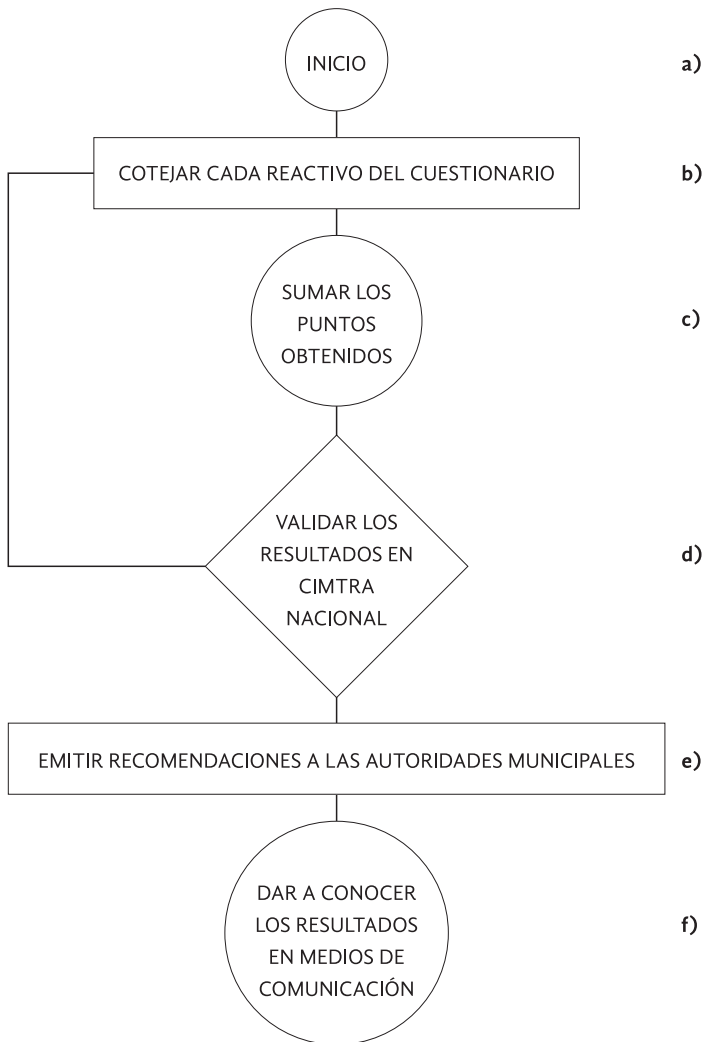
INICIO

a)

COTEJAR CADA REACTIVO DEL CUESTIONARIO

b)

SUMAR LOS PUNTOS OBTENIDOS

c)

VALIDAR LOS RESULTADOS EN CIMTRA NACIONAL

d)

EMITIR RECOMENDACIONES A LAS AUTORIDADES MUNICIPALES

e)

DAR A CONOCER LOS RESULTADOS EN MEDIOS DE COMUNICACIÓN

f)